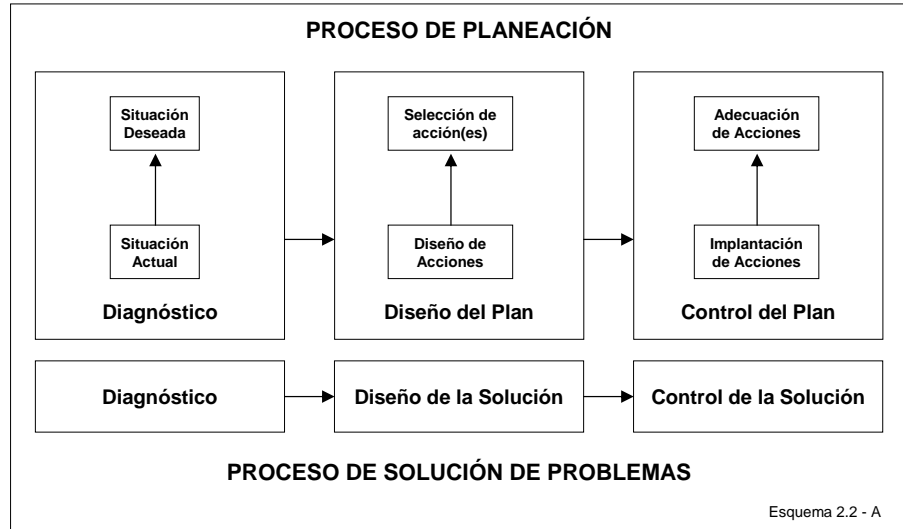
PROCESO DE PLANEACIÓN

Situación Deseada

Situación Actual

Diagnóstico

Selección de acción(es)

Diseño de Acciones

Diseño del Plan

Adecuación de Acciones

Implantación de Acciones

Control del Plan

Diagnóstico

Diseño de la Solución

Control de la Solución

PROCESO DE SOLUCIÓN DE PROBLEMAS

Esquema 2.2 - A